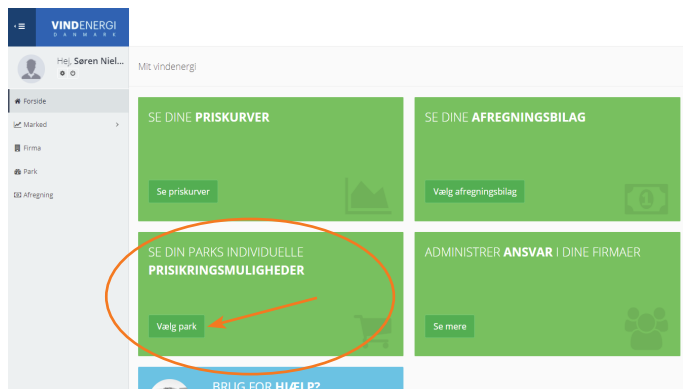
VINDENERGI
DANMARK

Hej, Søren Niel...

Forside
Marked
Firma
Park
Afregning

Mit vindenergi

SE DINE PRISKURVER
Se priskurver

SE DINE AFREGNINGSBILAG
Vælg afregningsbilag

SE DIN PARKS INDIVIDUELLE PRISIKRINGSMULIGHEDER
Vælg park

ADMINISTRER ANSVAR I DINE FIRMAER
Se mere

BRUG FOR HJÆLP?